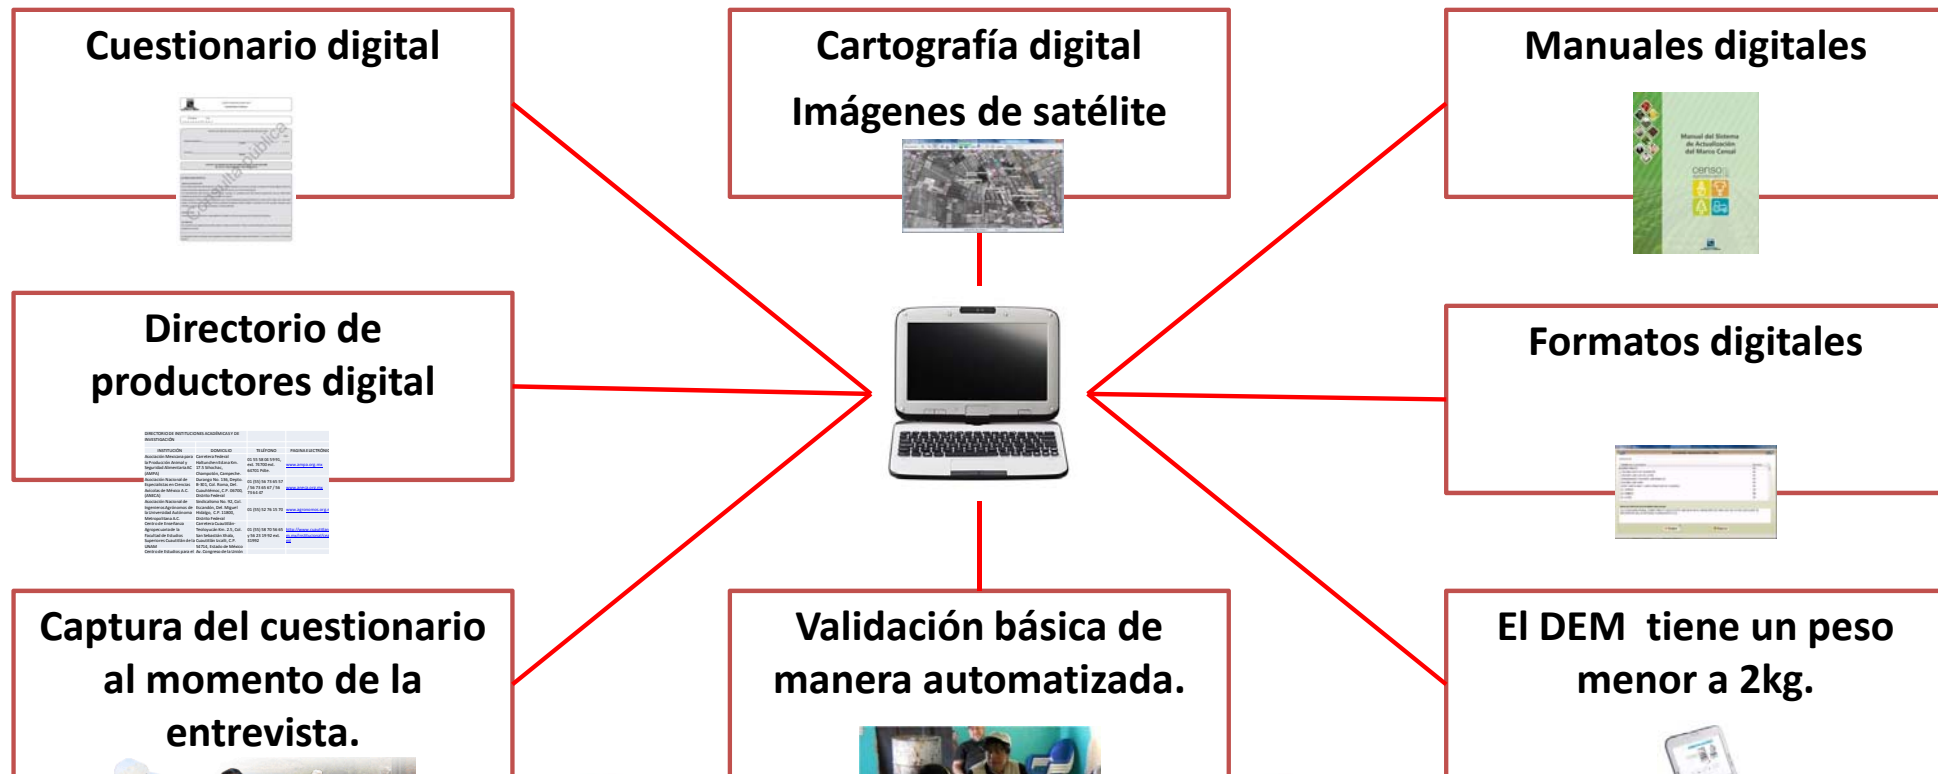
Cuestionario digital

Cartografía digital

Imágenes de satélite

Manuales digitales

Manual del Sistema de Actualización del Marco Censal

censo

Directorio de productores digital

Formatos digitales

Captura del cuestionario al momento de la entrevista.

Validación básica de manera automatizada.

El DEM tiene un peso menor a 2kg.